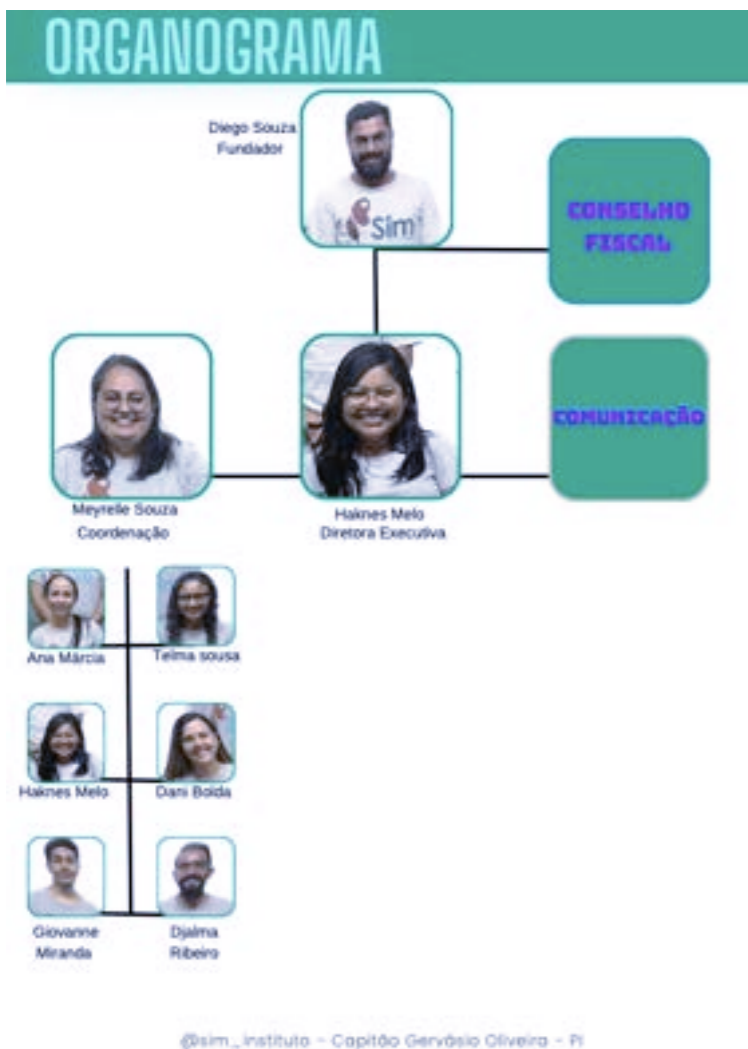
ORGANOGRAMA

Diego Souza
Fundador

Sim

CONSELHO FISCAL

COMUNICAÇÃO

Meyrelle Souza
Coordenação

Haknes Melo
Diretora Executiva

Ana Márcia

Telma sousa

Haknes Melo

Dani Bolda

Giovanne Miranda

Djalma Ribeiro

@sim_instituto - Capitão Gervásio Oliveira - PI